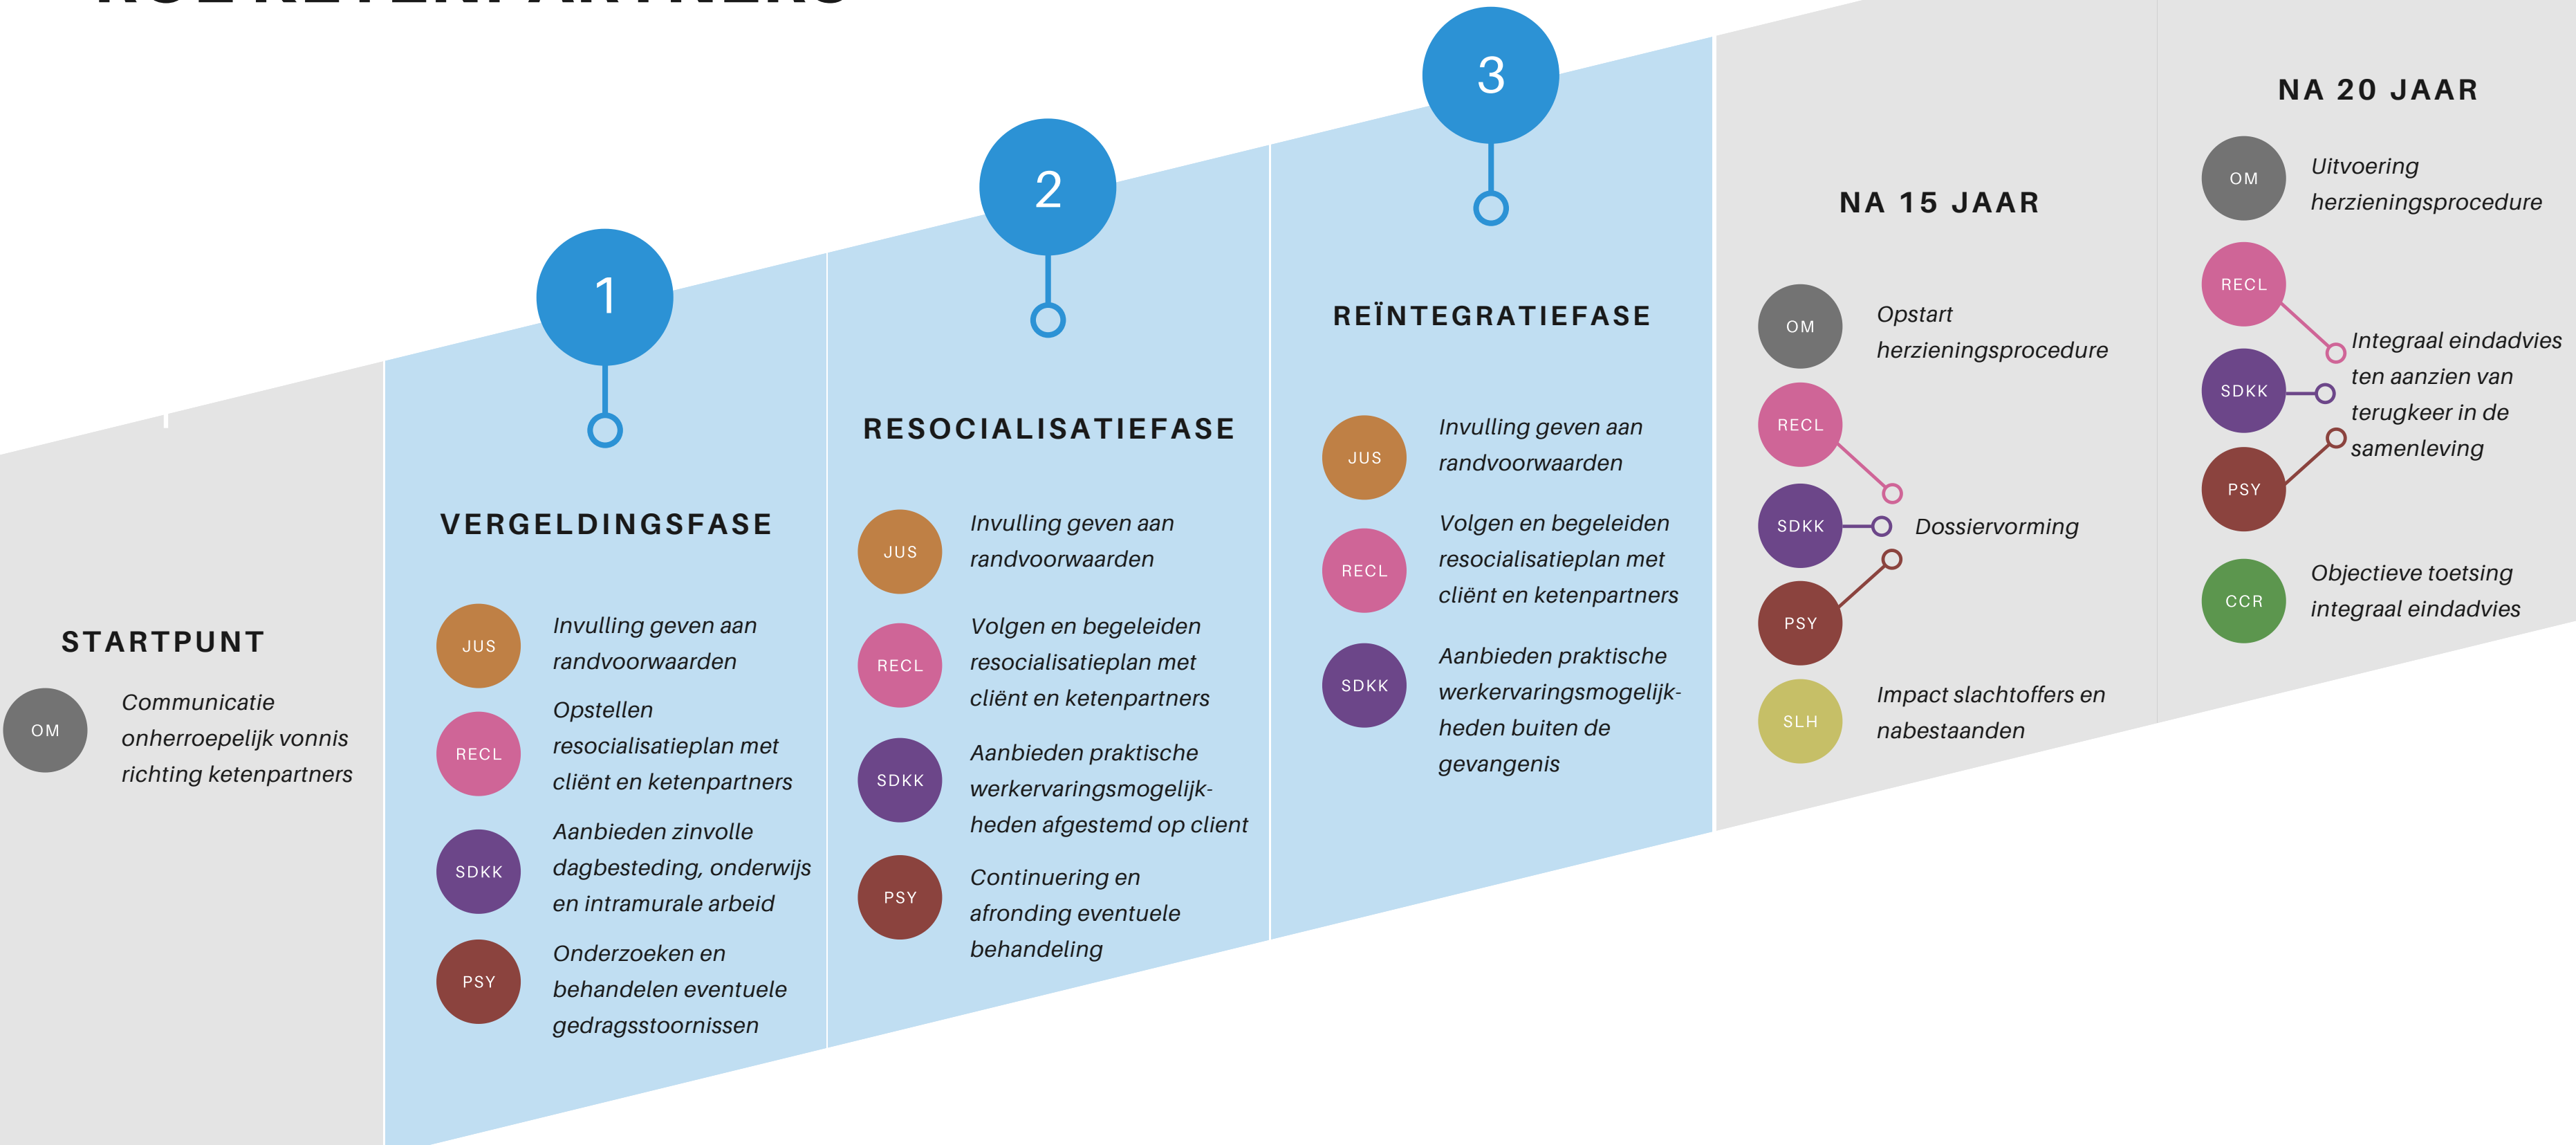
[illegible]

STARTPUNT

OM Communicatie onherroepelijk vonnis richting ketenpartners

1

VERGELDINGSFASE

JUS Invulling geven aan randvoorwaarden

RECL Opstellen resocialisatieplan met cliënt en ketenpartners

SDKK Aanbieden zinvolle dagbesteding, onderwijs en intramurale arbeid

PSY Onderzoeken en behandelen eventuele gedragsstoornissen

2

RESOCIALISATIEFASE

JUS Invulling geven aan randvoorwaarden

RECL Volgen en begeleiden resocialisatieplan met cliënt en ketenpartners

SDKK Aanbieden praktische werkervaringsmogelijkheden afgestemd op client

PSY Continuering en afronding eventuele behandeling

3

REÏNTEGRATIEFASE

JUS Invulling geven aan randvoorwaarden

RECL Volgen en begeleiden resocialisatieplan met cliënt en ketenpartners

SDKK Aanbieden praktische werkervaringsmogelijkheden buiten de gevangenis

NA 15 JAAR

OM Opstart herzieningsprocedure

RECL

SDKK Dossiervorming

PSY

SLH Impact slachtoffers en nabestaanden

NA 20 JAAR

OM Uitvoering herzieningsprocedure

RECL

SDKK Integraal eindadvies ten aanzien van terugkeer in de samenleving

PSY

CCR Objectieve toetsing integraal eindadvies